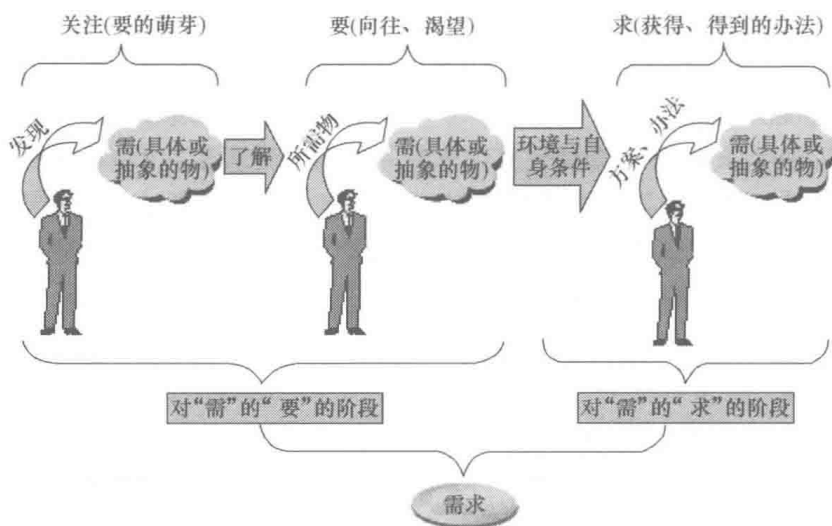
关注(要的萌芽)

要(向往、渴望)

求(获得、得到的办法)

发现

需(具体或抽象的物)

了解

所需物

需(具体或抽象的物)

环境与自身条件

方案、办法

需(具体或抽象的物)

对“需”的“要”的阶段

对“需”的“求”的阶段

需求